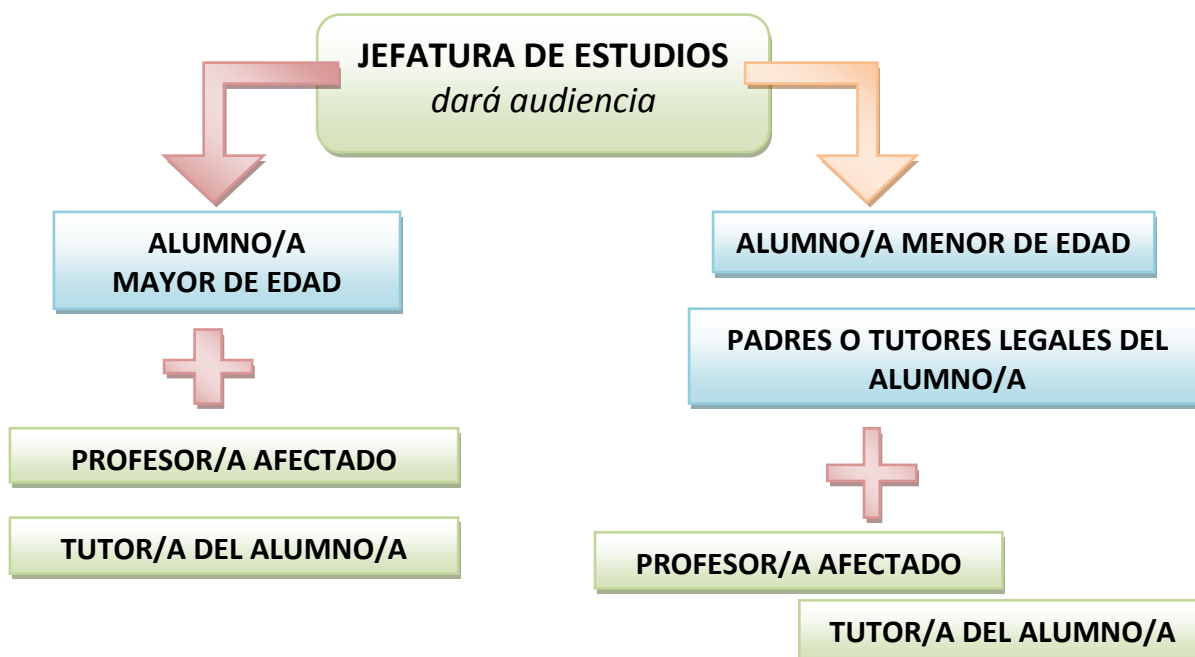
JEFATURA DE ESTUDIOS
dará audiencia

ALUMNO/A
MAYOR DE EDAD

PROFESOR/A AFECTADO

TUTOR/A DEL ALUMNO/A

ALUMNO/A MENOR DE EDAD

PADRES O TUTORES LEGALES DEL ALUMNO/A

PROFESOR/A AFECTADO

TUTOR/A DEL ALUMNO/A